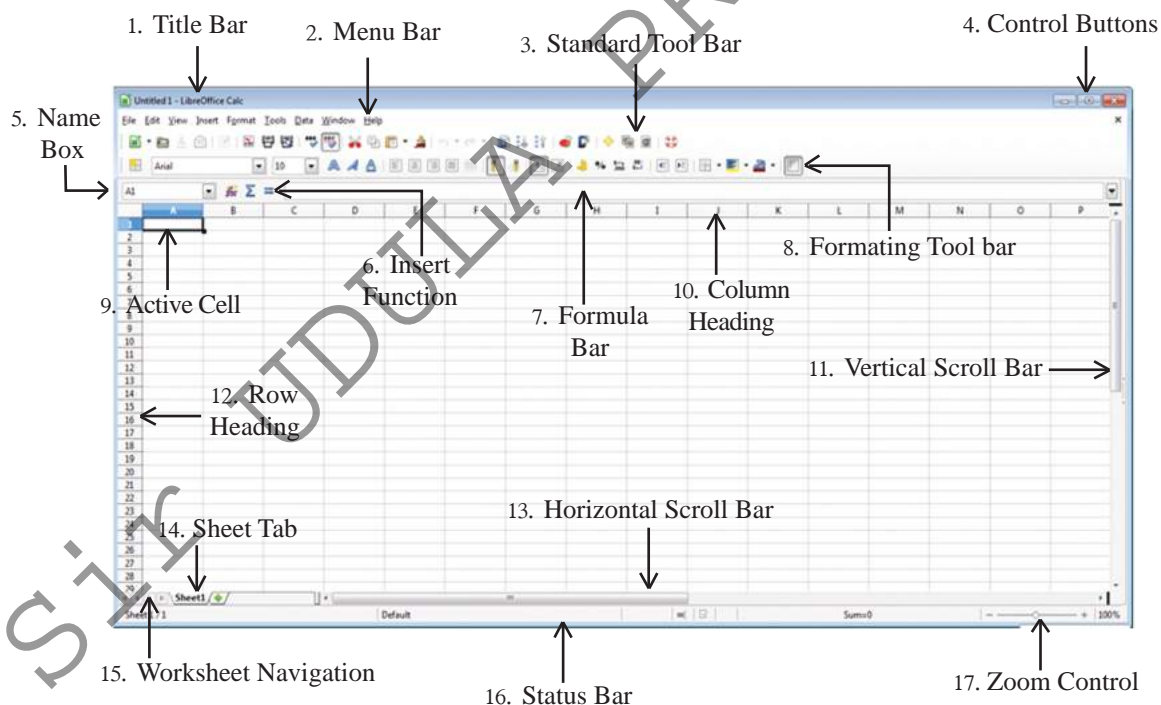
1. Title Bar
2. Menu Bar
3. Standard Tool Bar
4. Control Buttons
5. Name Box

Untitled 1 - LibreOffice Calc
File Edit View Insert Format Tools Data Window Help
Arial
10
A1

| | A | B | C | D | E | F | G | H | I | J | K | L | M | N | O | P |
|---|---|---|---|---|---|---|---|---|---|---|---|---|---|---|---|---|
| 1 | | | | | | | | | | | | | | | | |

1 2 3 4 5 6 7 8 9 10 11 12 13 14 15 16 17 18 19 20 21 22 23 24 25 26 27 28 29

6. Insert Function
7. Formula Bar
8. Formating Tool bar
9. Active Cell
10. Column Heading
11. Vertical Scroll Bar
12. Row Heading
13. Horizontal Scroll Bar
14. Sheet Tab

Sheet1
Sheet 1 / 1
Default
Sum=0
100%

15. Worksheet Navigation
16. Status Bar
17. Zoom Control

Sir UDULA PR